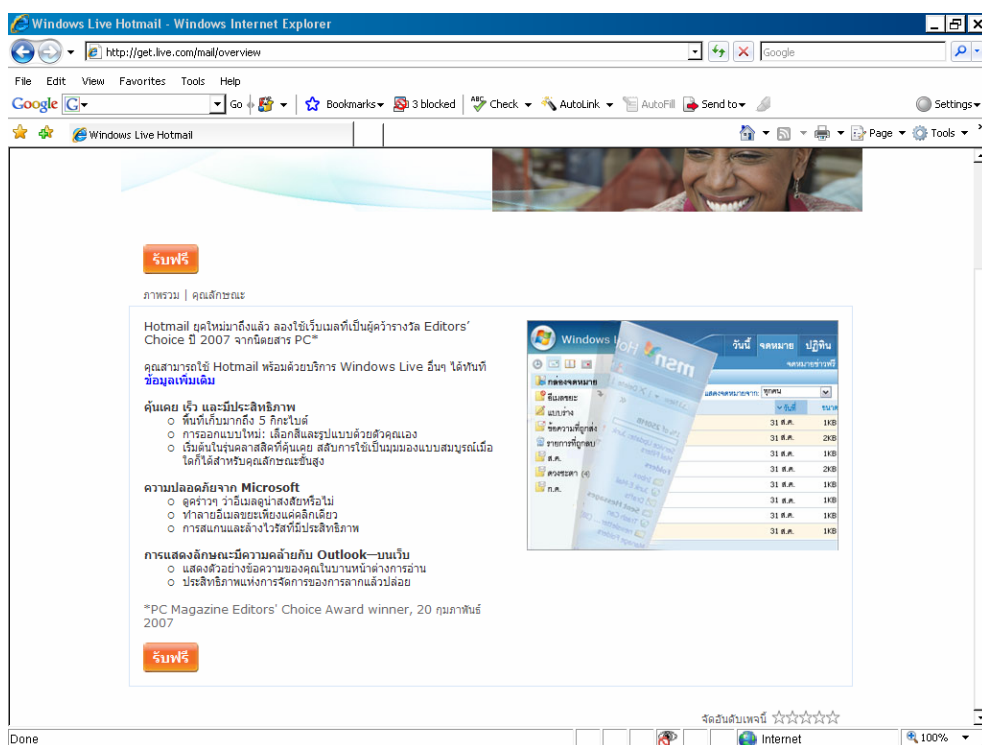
Windows Live Hotmail - Windows Internet Explorer

http://get.live.com/mail/overview

Google

File Edit View Favorites Tools Help

Google G Go Bookmarks 3 blocked Check AutoLink AutoFill Send to Settings

Windows Live Hotmail

Page Tools

รับฟรี

ภาพรวม | คุณลักษณะ

Hotmail ยุคใหม่มาถึงแล้ว ลองใช้เว็บเมลที่เป็นผู้คว้ารางวัล Editors' Choice ปี 2007 จากนิตยสาร PC*

คุณสามารถใช้ Hotmail พร้อมด้วยบริการ Windows Live อื่นๆ ได้ทันที ข้อมูลเพิ่มเติม

คุ้นเคย เร็ว และมีประสิทธิภาพ
○ พื้นที่เก็บมากถึง 5 กิกะไบต์
○ การออกแบบใหม่: เลือกสีและรูปแบบด้วยตัวคุณเอง
○ เริ่มต้นในรุ่นคลาสสิคที่คุ้นเคย สลับการใช้เป็นมุมมองแบบสมบูรณ์เมื่อใดก็ได้สำหรับคุณลักษณะขั้นสูง

ความปลอดภัยจาก Microsoft
○ ดูคร่าวๆ ว่าอีเมลดูน่าสงสัยหรือไม่
○ ทำลายอีเมลขยะเพียงแค่คลิกเดียว
○ การสแกนและล้างไวรัสที่มีประสิทธิภาพ

การแสดงลักษณะมีความคล้ายกับ Outlook—บนเว็บ
○ แสดงตัวอย่างข้อความของคุณในบานหน้าต่างการอ่าน
○ ประสิทธิภาพแห่งการจัดการของการลากแล้วปล่อย

*PC Magazine Editors' Choice Award winner, 20 กุมภาพันธ์ 2007

รับฟรี

Windows Live | วันนี้ | จดหมาย | ปฏิทิน
msn
กล่องจดหมาย
ร่างจดหมาย
แบบร่าง
ข้อความที่ถูกส่ง
รายการที่ถูกลบ
ส.ค.
ดวงชะตา (4)
ก.ค.
แสดงจดหมายจาก: ทุกคน
วันที่ ขนาด
31 ส.ค. 1KB
31 ส.ค. 2KB
31 ส.ค. 1KB
31 ส.ค. 2KB
31 ส.ค. 1KB
31 ส.ค. 1KB
31 ส.ค. 1KB
31 ส.ค. 1KB

จัดอันดับเพจนี้ ☆☆☆☆☆

Done | Internet | 100%